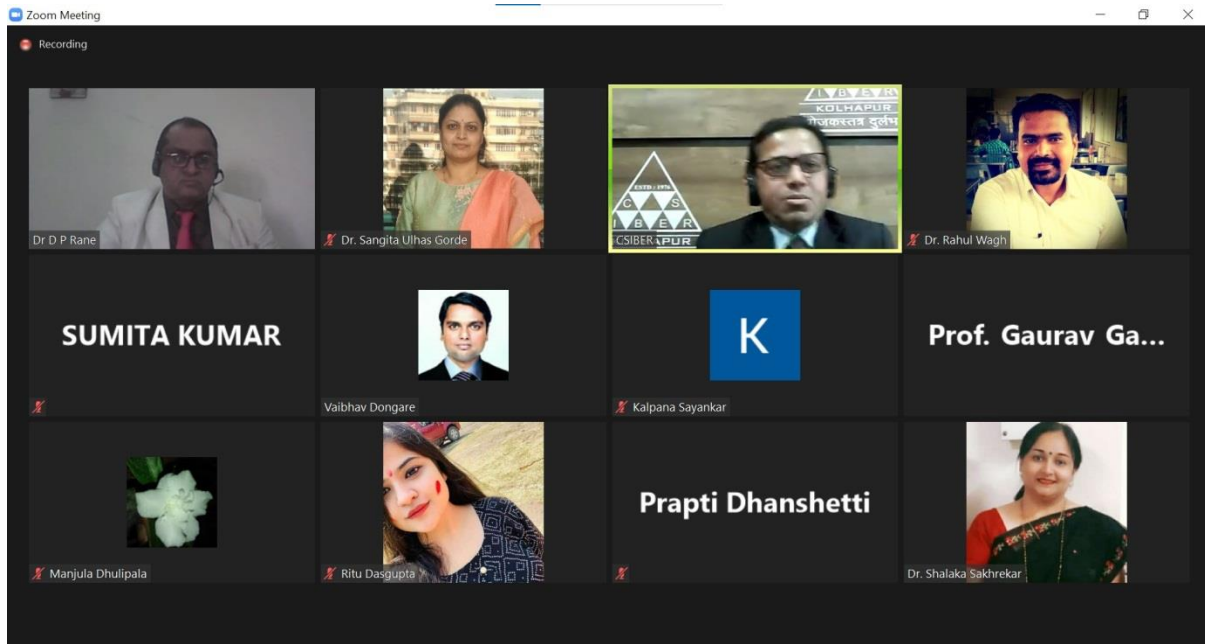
Zoom Meeting

Recording

Dr D P Rane

Dr. Sangita Ulhas Gorde

KOLHAPUR

ESTD 1976 C S I B E R

CSIBER

Dr. Rahul Wagh

SUMITA KUMAR

Vaibhav Dongare

K

Kalpana Sayankar

Prof. Gaurav Ga...

Manjula Dhulipala

Ritu Dasgupta

Prapti Dhanshetti

Dr. Shalaka Sakhrekar